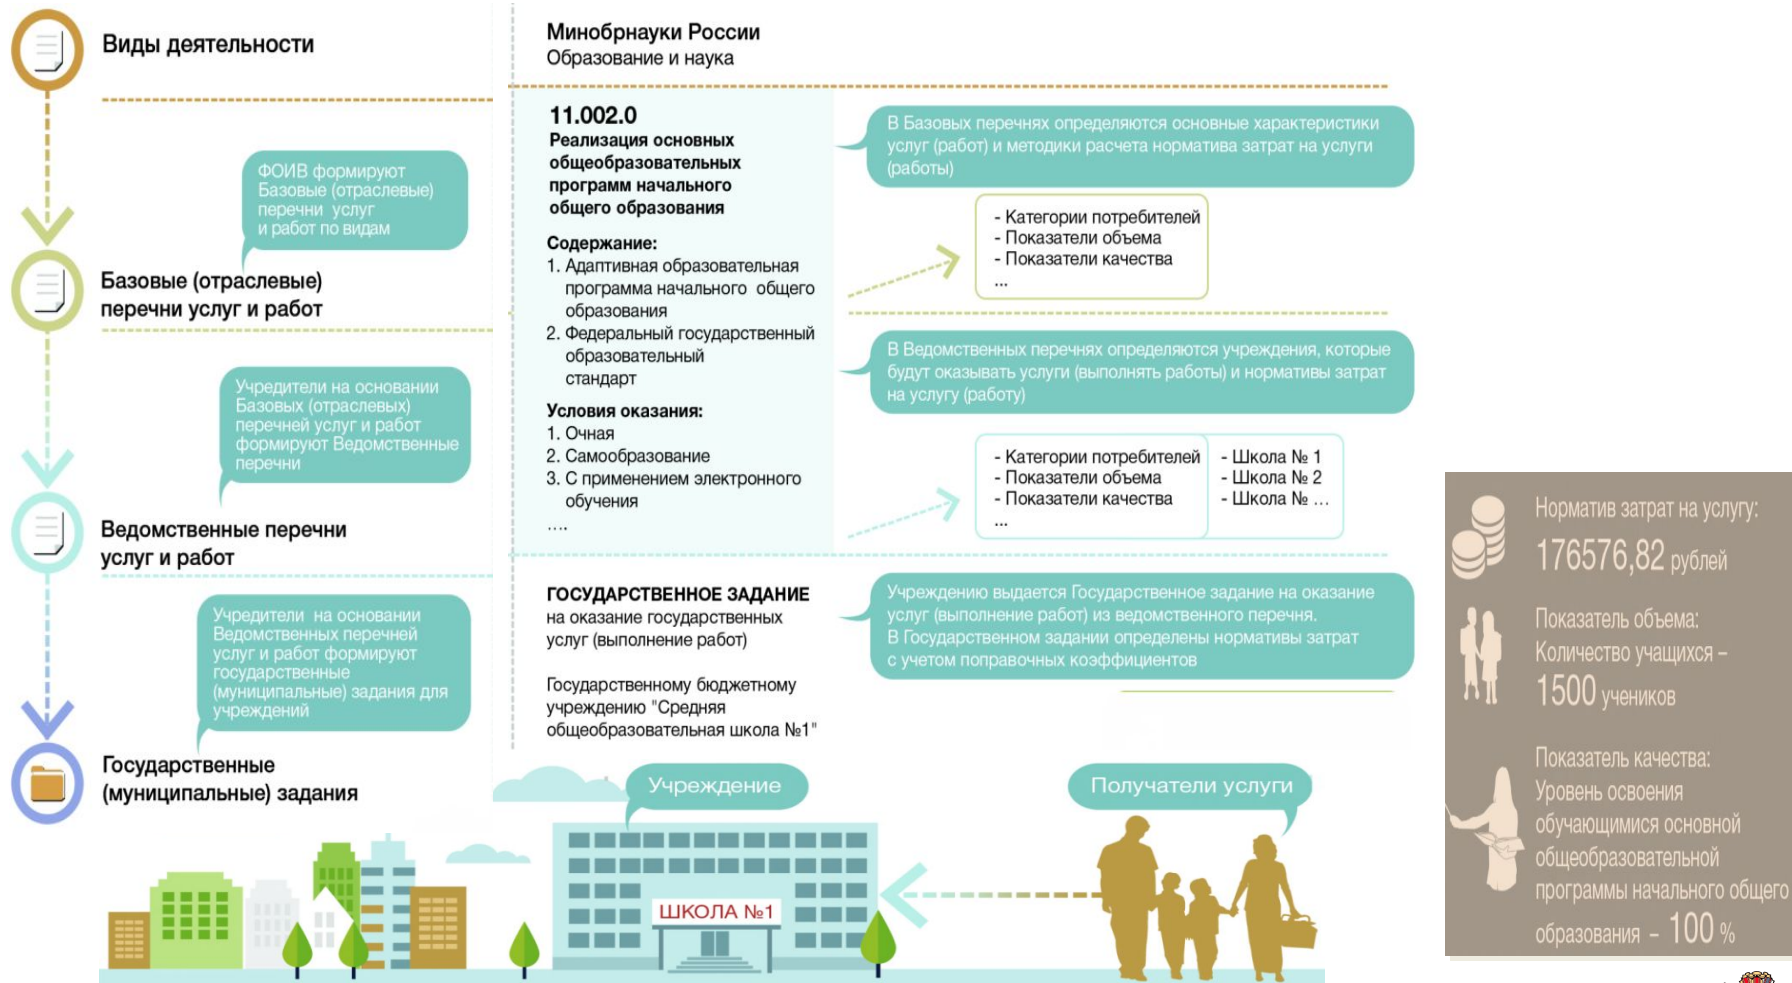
Виды деятельности

ФОИВ формируют Базовые (отраслевые) перечни услуг и работ по видам

Базовые (отраслевые) перечни услуг и работ

Учредители на основании Базовых (отраслевых) перечней услуг и работ формируют Ведомственные перечни

Ведомственные перечни услуг и работ

Учредители на основании Ведомственных перечней услуг и работ формируют государственные (муниципальные) задания для учреждений

Государственные (муниципальные) задания

Минобрнауки России
Образование и наука

11.002.0
Реализация основных общеобразовательных программ начального общего образования

Содержание:
1. Адаптивная образовательная программа начального общего образования
2. Федеральный государственный образовательный стандарт

Условия оказания:
1. Очная
2. Самообразование
3. С применением электронного обучения
....

В Базовых перечнях определяются основные характеристики услуг (работ) и методики расчета норматива затрат на услуги (работы)

- Категории потребителей
- Показатели объема
- Показатели качества
...

В Ведомственных перечнях определяются учреждения, которые будут оказывать услуги (выполнять работы) и нормативы затрат на услугу (работу)

- Категории потребителей
- Показатели объема
- Показатели качества
...

- Школа № 1
- Школа № 2
- Школа № ...

ГОСУДАРСТВЕННОЕ ЗАДАНИЕ
на оказание государственных услуг (выполнение работ)

Государственному бюджетному учреждению "Средняя общеобразовательная школа №1"

Учреждению выдается Государственное задание на оказание услуг (выполнение работ) из ведомственного перечня.
В Государственном задании определены нормативы затрат с учетом поправочных коэффициентов

Учреждение

Получатели услуги

ШКОЛА №1

Норматив затрат на услугу:
176576,82 рублей

Показатель объема:
Количество учащихся – 1500 учеников

Показатель качества:
Уровень освоения обучающимися основной общеобразовательной программы начального общего образования – 100 %